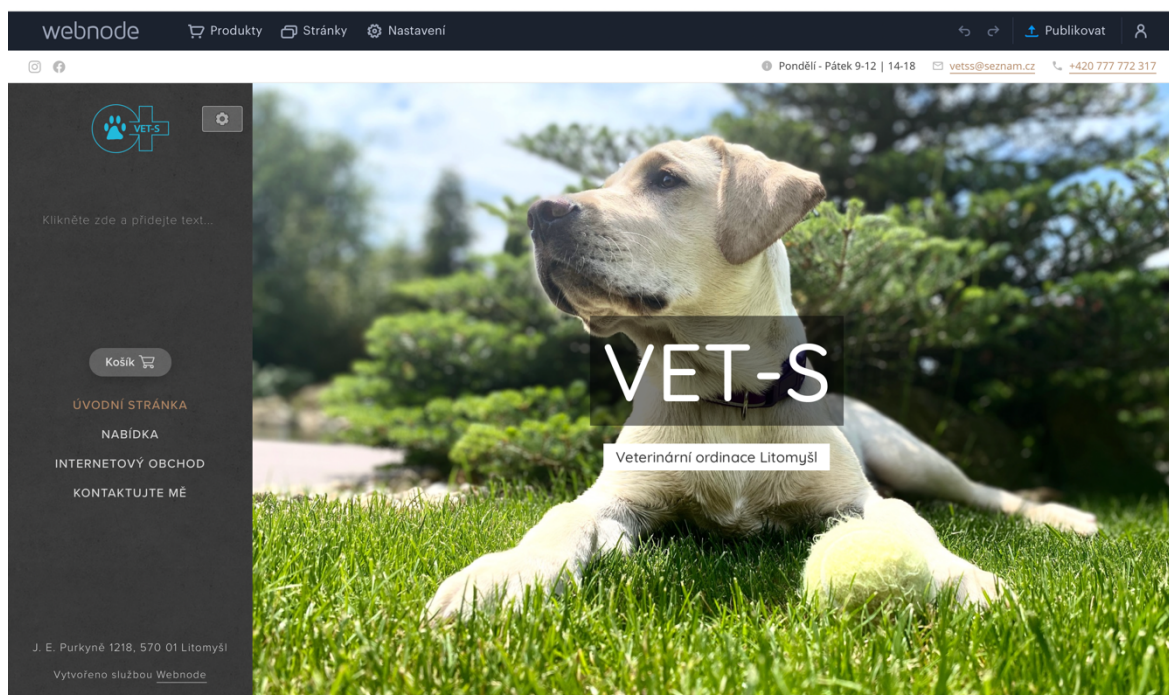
webnode

Produkty Stránky Nastavení

Publikovat

Pondělí - Pátek 9-12 | 14-18 vetss@seznam.cz +420 777 772 317

VET-S

Klikněte zde a přidejte text...

Košík

ÚVODNÍ STRÁNKA

NABÍDKA

INTERNETOVÝ OBCHOD

KONTAKTUJTE MĚ

VET-S

Veterinární ordinace Litomyšl

J. E. Purkyně 1218, 570 01 Litomyšl

Vytvořeno službou Webnode